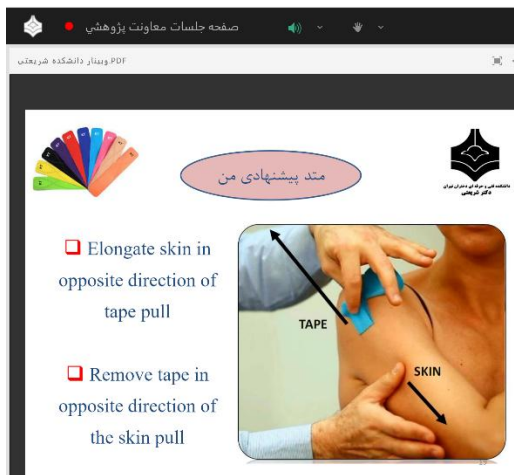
صفحه جلسات معاونت پژوهشی

PDF وبینار دانشکده شریعتی

متد پیشنهادی من

دانشکده فنی و حرفه ای دختران تهران دکتر شریعتی

❑ Elongate skin in opposite direction of tape pull

❑ Remove tape in opposite direction of the skin pull

TAPE

SKIN